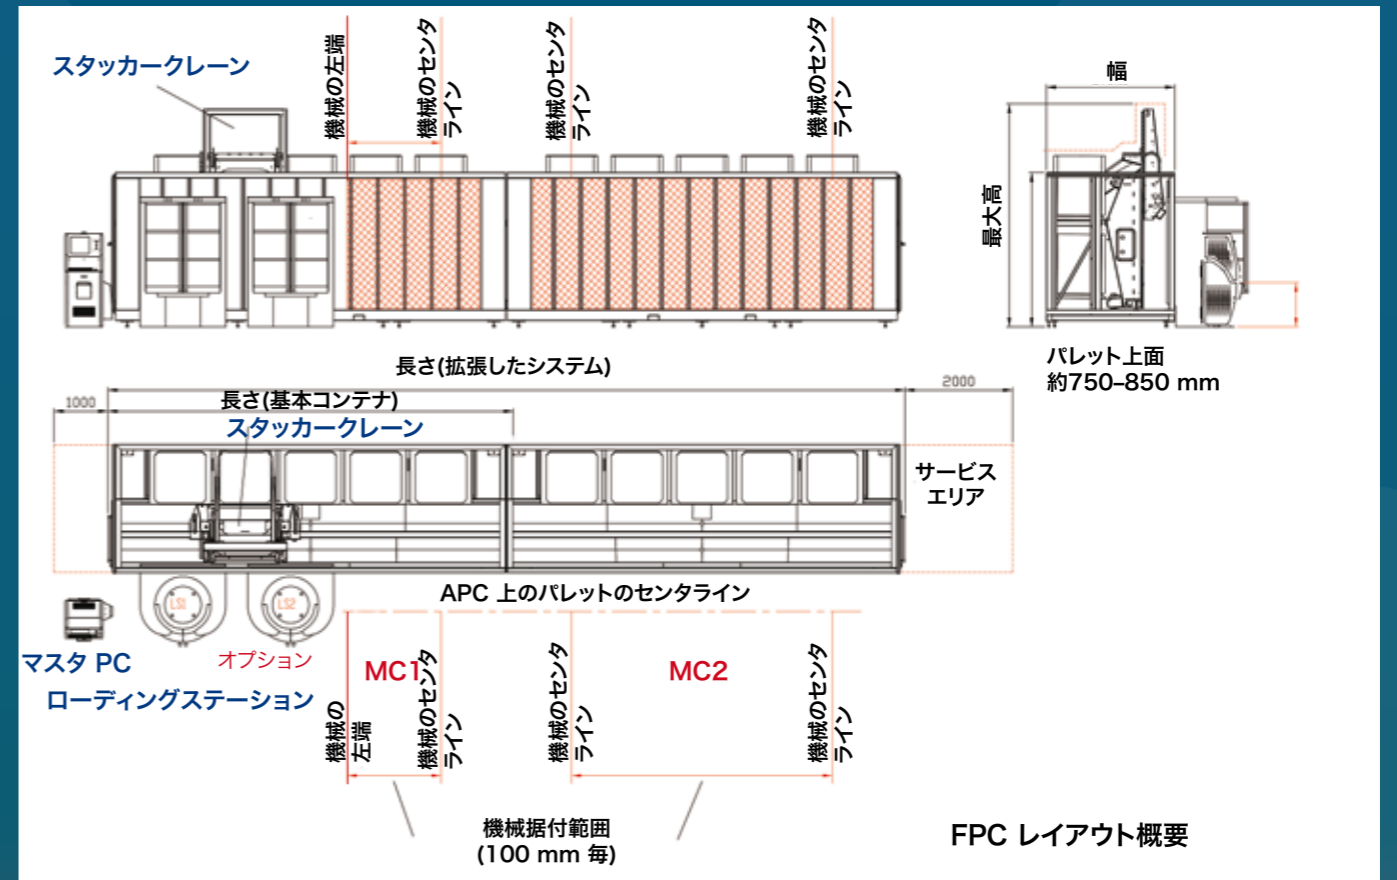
スタッカークレーン

機械の左端

機械のセンタライン

機械のセンタライン

機械のセンタライン

幅

最大高

パレット上面
約750–850 mm

長さ(拡張したシステム)

2000

1000

長さ(基本コンテナ)

スタッカークレーン

サービスエリア

APC 上のパレットのセンタライン

LS1

LS2

マスタ PC

オプション

ローディングステーション

MC1

MC2

機械の左端

機械のセンタライン

機械のセンタライン

機械のセンタライン

機械据付範囲
(100 mm 毎)

FPC レイアウト概要